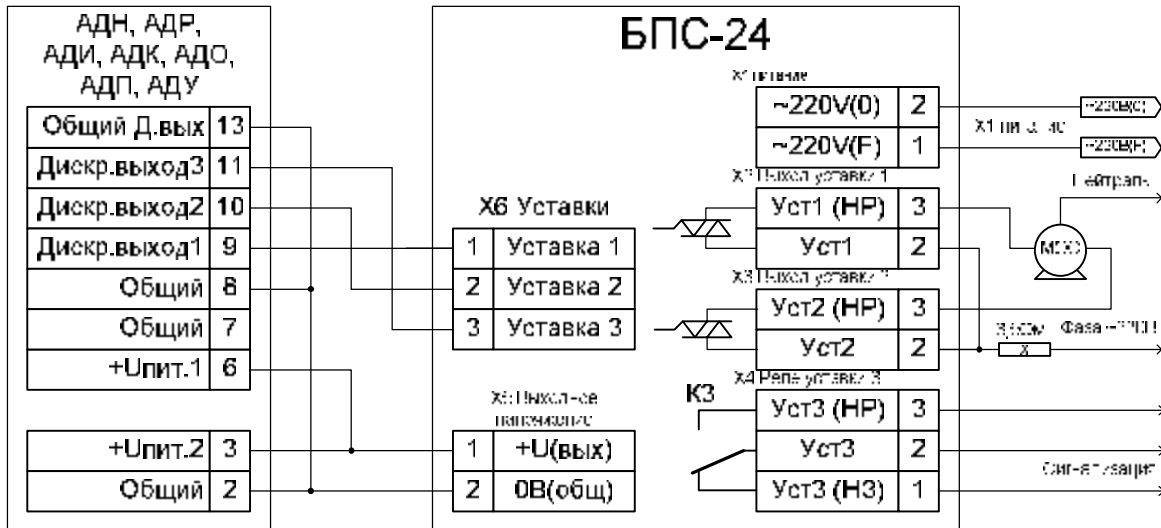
АДН, АДР, АДИ, АДК, АДО, АДП, АДУ

| Общий Д.вых | 13 |
|---|---|
| Дискр.выход3 | 11 |
| Дискр.выход2 | 10 |
| Дискр.выход1 | 9 |
| Общий | 8 |
| Общий | 7 |
| +Uпит.1 | 6 |

| +Uпит.2 | 3 |
|---|---|
| Общий | 2 |

БПС-24

X6 Уставки

| 1 | Уставка 1 |
|---|---|
| 2 | Уставка 2 |
| 3 | Уставка 3 |

X5 Выходное напряжение

| 1 | +U(вых) |
|---|---|
| 2 | 0В(общ) |

X1 питание

| ~220V(0) | 2 |
|---|---|
| ~220V(F) | 1 |

X1 питание

~220В(0)

~220В(F)

X2 Выход уставки 1

| Уст1 (НР) | 3 |
|---|---|
| Уст1 | 2 |

X3 Выход уставки 2

| Уст2 (НР) | 3 |
|---|---|
| Уст2 | 2 |

X4 Реле уставки 3

К3

| Уст3 (НР) | 3 |
|---|---|
| Уст3 | 2 |
| Уст3 (НЗ) | 1 |

Нейтраль

МЭО

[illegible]

Фаза ~220 В

Сигнализация